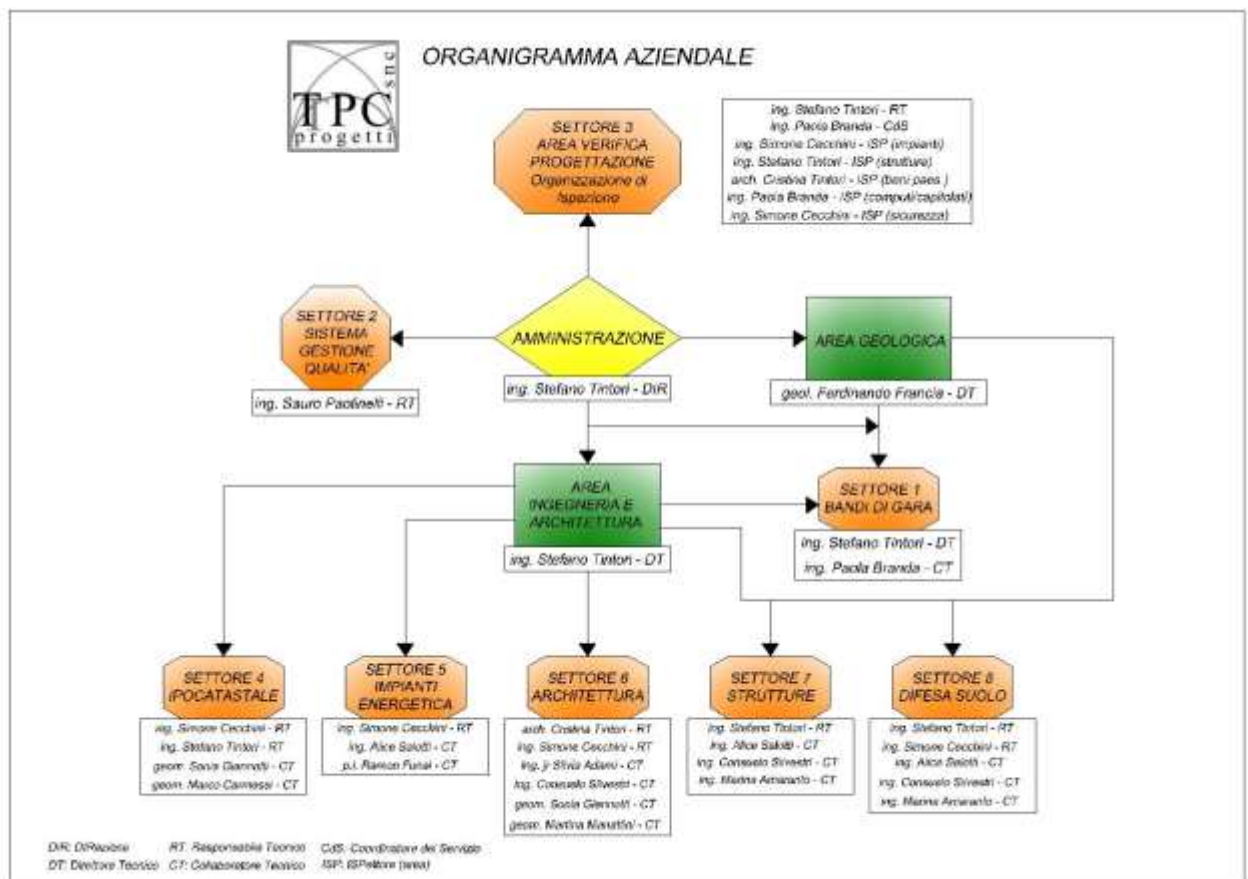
TPC snc progetti

ORGANIGRAMMA AZIENDALE

SETTORE 3
AREA VERIFICA PROGETTAZIONE
Organizzazione di ispezione

ing. Stefano Tintori - RT
ing. Paola Branda - CdS
ing. Simone Cecchini - ISP (impianti)
ing. Stefano Tintori - ISP (strutture)
arch. Cristina Tintori - ISP (beni paes.)
ing. Paola Branda - ISP (computi/capitolati)
ing. Simone Cecchini - ISP (sicurezza)

SETTORE 2
SISTEMA GESTIONE QUALITA'

ing. Sauro Paolinelli - RT

AMMINISTRAZIONE

ing. Stefano Tintori - DIR

AREA GEOLOGICA

geol. Ferdinando Francia - DT

AREA INGEGNERIA E ARCHITETTURA

ing. Stefano Tintori - DT

SETTORE 1
BANDI DI GARA

ing. Stefano Tintori - DT
ing. Paola Branda - CT

SETTORE 4
IPOCATASTALE

ing. Simone Cecchini - RT
ing. Stefano Tintori - RT
geom. Sonia Giannotti - CT
geom. Marco Carnesai - CT

SETTORE 5
IMPIANTI ENERGETICA

ing. Simone Cecchini - RT
ing. Alice Salotti - CT
p.i. Ramon Funai - CT

SETTORE 6
ARCHITETTURA

arch. Cristina Tintori - RT
ing. Simone Cecchini - RT
ing. jr Silvia Adamo - CT
ing. Consuelo Silvestri - CT
geom. Sonia Giannotti - CT
geom. Martina Manattini - CT

SETTORE 7
STRUTTURE

ing. Stefano Tintori - RT
ing. Alice Salotti - CT
ing. Consuelo Silvestri - CT
ing. Marina Amaranto - CT

SETTORE 8
DIFESA SUOLO

ing. Stefano Tintori - RT
ing. Simone Cecchini - RT
ing. Alice Salotti - CT
ing. Consuelo Silvestri - CT
ing. Marina Amaranto - CT

DIR: DIRezione
DT: Direttore Tecnico
RT: Responsabile Tecnico
CT: Collaboratore Tecnico
CdS: Coordinatore del Servizio
ISP: ISPettore (area)